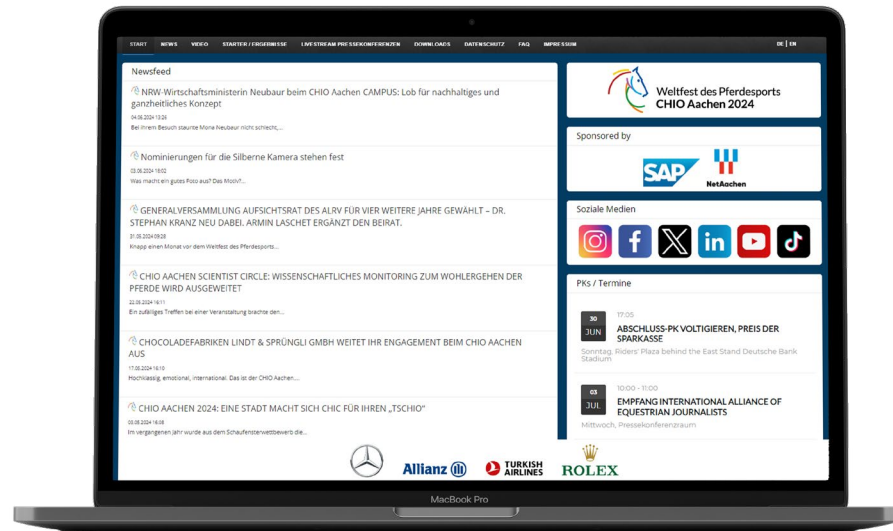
START NEWS VIDEO STARTER / ERGEBNISSE LIVESTREAM PRESSEKONFERENZEN DOWNLOADS DATENSCHUTZ FAQ IMPRESSUM DE | EN

Newsfeed

NRW-Wirtschaftsministerin Neubaur beim CHIO Aachen CAMPUS: Lob für nachhaltiges und ganzheitliches Konzept
04.06.2024 13:26
Bei ihrem Besuch staunte Mona Neubaur nicht schlecht,...

Nominierungen für die Silberne Kamera stehen fest
03.06.2024 16:02
Was macht ein gutes Foto aus? Das Motiv?...

GENERALVERSAMMLUNG AUFSICHTSRAT DES ALRV FÜR VIER WEITERE JAHRE GEWÄHLT – DR. STEPHAN KRANZ NEU DABEI. ARMIN LASCHET ERGÄNZT DEN BEIRAT.
31.05.2024 09:28
Knapp einen Monat vor dem Weltfest des Pferdesports...

CHIO AACHEN SCIENTIST CIRCLE: WISSENSCHAFTLICHES MONITORING ZUM WOHLERGEHEN DER PFERDE WIRD AUSGEWEITET
22.05.2024 16:11
Ein zufälliges Treffen bei einer Veranstaltung brachte den...

CHOCOLADEFABRIKEN LINDT & SPRÜNGLI GMBH WEITET IHR ENGAGEMENT BEIM CHIO AACHEN AUS
17.05.2024 16:10
Hochklassig, emotional, international. Das ist der CHIO Aachen....

CHIO AACHEN 2024: EINE STADT MACHT SICH CHIC FÜR IHREN „TSCHIO"
03.05.2024 16:08
Im vergangenen Jahr wurde aus dem Schaufensterwettbewerb die...

Weltfest des Pferdesports CHIO Aachen 2024

Sponsored by
SAP NetAachen

Soziale Medien

PKs / Termine

30 JUN 17:05
ABSCHLUSS-PK VOLTIGIEREN, PREIS DER SPARKASSE
Sonntag, Riders' Plaza behind the East Stand Deutsche Bank Stadium

03 JUL 10:00 - 11:00
EMPFANG INTERNATIONAL ALLIANCE OF EQUESTRIAN JOURNALISTS
Mittwoch, Pressekonferenzraum

Allianz TURKISH AIRLINES ROLEX

MacBook Pro